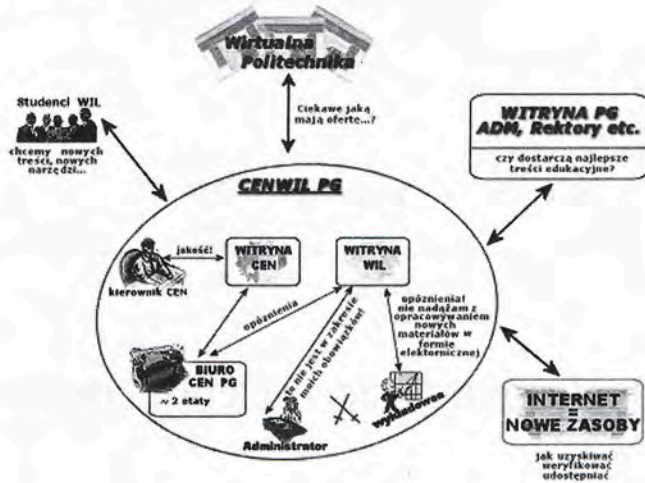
Wirtualna Politechnika

Ciekawe jaką mają ofertę...?

Studenci WIL

chcemy nowych treści, nowych narzędzi...

WITRYNA PG ADM, Rektory etc.

czy dostarczą najlepsze treści edukacyjne?

CENWIL PG

jakość!

WITRYNA CEN

WITRYNA WIL

kierownik CEN

opóźnienia

opóźnienia! nie nadążam z opracowywaniem nowych materiałów w formie elektronicznej

BIURO CEN PG

~ 2 etaty

to nie jest w zakresie moich obowiązków!

wykładowca

Administrator

INTERNET = NOWE ZASOBY

jak uzyskiwać weryfikować udostępniać